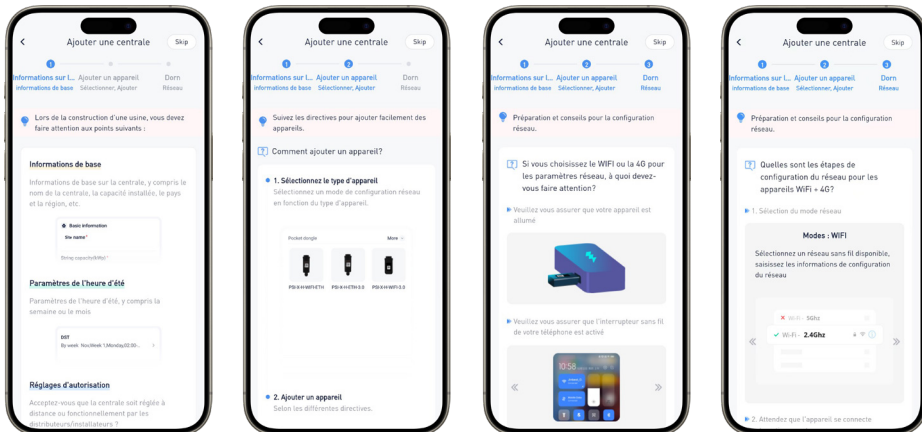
Ajouter une centrale
Skip
Informations sur l...
informations de base
Ajouter un appareil
Sélectionner, Ajouter
Dorn
Réseau

Lors de la construction d'une usine, vous devez faire attention aux points suivants :

Informations de base

Informations de base sur la centrale, y compris le nom de la centrale, la capacité installée, le pays et la région, etc.

Basic information
Site name*
String capacity(kWp)*

Paramètres de l'heure d'été

Paramètres de l'heure d'été, y compris la semaine ou le mois

DST
By week Nov,Week 1,Monday,02:00...

Réglages d'autorisation

Acceptez-vous que la centrale soit réglée à distance ou fonctionnellement par les distributeurs/installateurs ?

Ajouter une centrale
Skip
Informations sur l...
informations de base
Ajouter un appareil
Sélectionner, Ajouter
Dorn
Réseau

Suivez les directives pour ajouter facilement des appareils.

Comment ajouter un appareil?

1. Sélectionnez le type d'appareil
Sélectionnez un mode de configuration réseau en fonction du type d'appareil.

Pocket dongle
More
PSI-X-H-WIFI-ETH
PSI-X-H-ETH-3.0
PSI-X-H-WIFI-3.0

2. Ajouter un appareil
Selon les différentes directives.

Ajouter une centrale
Skip
Informations sur l...
informations de base
Ajouter un appareil
Sélectionner, Ajouter
Dorn
Réseau

Préparation et conseils pour la configuration réseau.

Si vous choisissez le WIFI ou la 4G pour les paramètres réseau, à quoi devez-vous faire attention?

Veuillez vous assurer que votre appareil est allumé

Veuillez vous assurer que l'interrupteur sans fil de votre téléphone est activé

10:58

Ajouter une centrale
Skip
Informations sur l...
informations de base
Ajouter un appareil
Sélectionner, Ajouter
Dorn
Réseau

Préparation et conseils pour la configuration réseau.

Quelles sont les étapes de configuration du réseau pour les appareils WiFi + 4G?

1. Sélection du mode réseau

Modes : WiFi

Sélectionnez un réseau sans fil disponible, saisissez les informations de configuration du réseau

Wi-Fi - 5Ghz
Wi-Fi - 2.4Ghz

2. Attendez que l'appareil se connecte